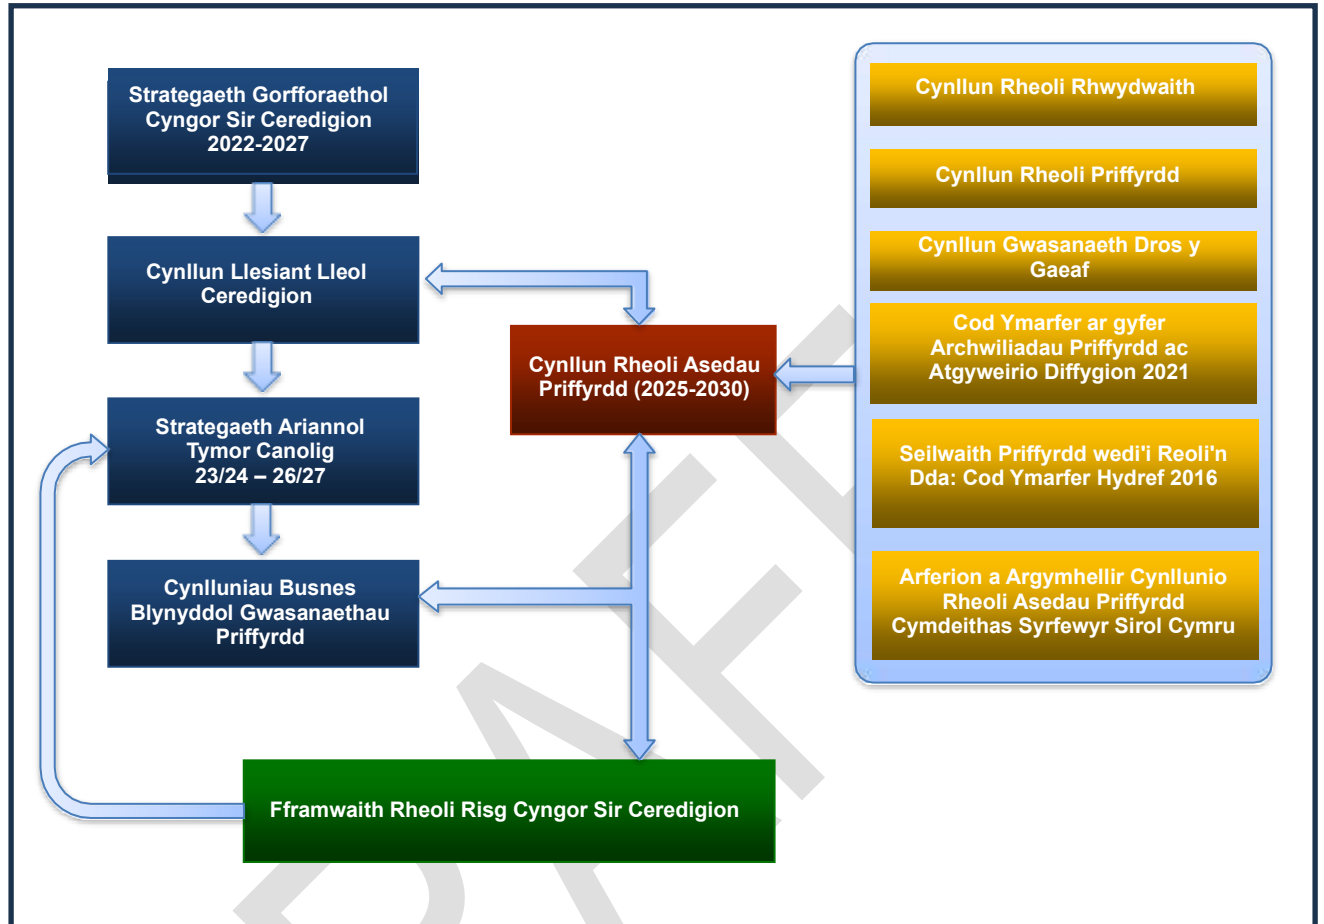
Strategaeth Gorfforaethol Cyngor Sir Ceredigion 2022-2027

Cynllun Llesiant Lleol Ceredigion

Strategaeth Ariannol Tymor Canolig 23/24 – 26/27

Cynlluniau Busnes Blynyddol Gwasanaethau Priffyrdd

Cynllun Rheoli Asedau Priffyrdd (2025-2030)

Cynllun Rheoli Rhwydwaith

Cynllun Rheoli Priffyrdd

Cynllun Gwasanaeth Dros y Gaeaf

Cod Ymarfer ar gyfer Archwiliadau Priffyrdd ac Atgyweirio Diffygion 2021

Seilwaith Priffyrdd wedi'i Reoli'n Dda: Cod Ymarfer Hydref 2016

Arferion a Argymhellir Cynllunio Rheoli Asedau Priffyrdd Cymdeithas Syrfewyr Sirol Cymru

Fframwaith Rheoli Risg Cyngor Sir Ceredigion

DRAFT